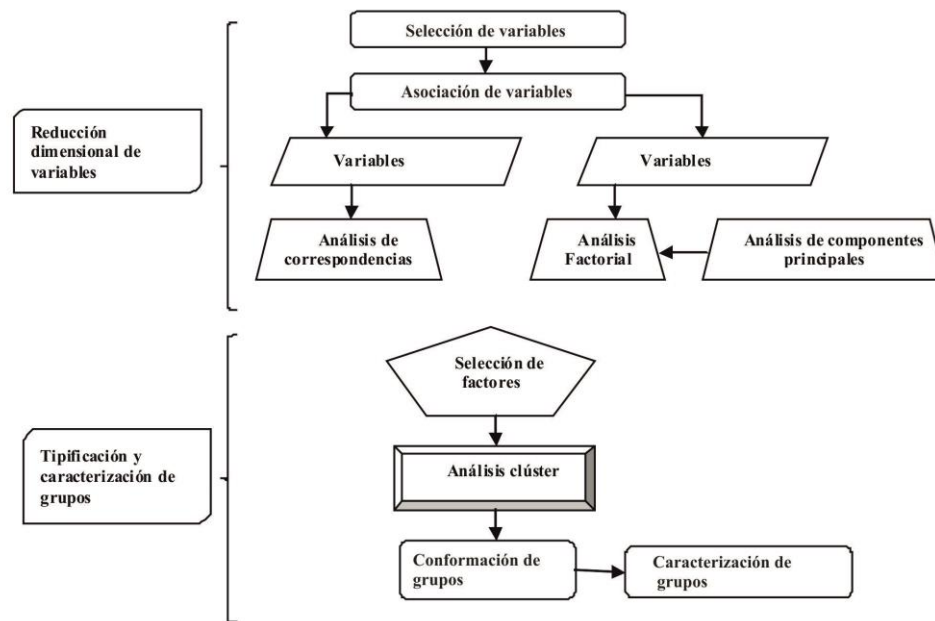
Reducción dimensional de variables

Selección de variables

Asociación de variables

Variables

Variables

Análisis de correspondencias

Análisis Factorial

Análisis de componentes principales

Tipificación y caracterización de grupos

Selección de factores

Análisis clúster

Conformación de grupos

Caracterización de grupos